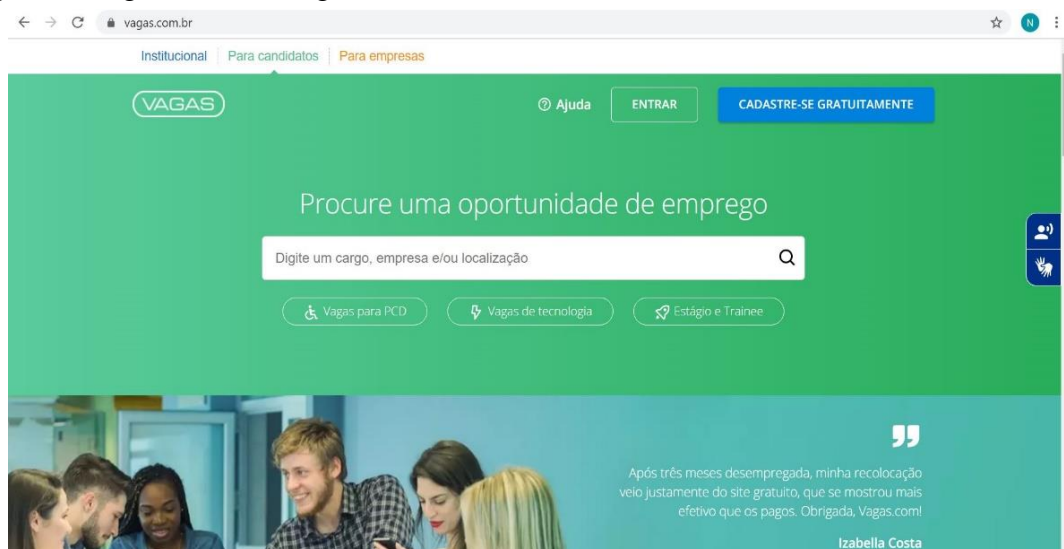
vagas.com.br

N

Institucional | Para candidatos | Para empresas

VAGAS

Ajuda

ENTRAR

CADASTRE-SE GRATUITAMENTE

Procure uma oportunidade de emprego

Digite um cargo, empresa e/ou localização

Vagas para PCD

Vagas de tecnologia

Estágio e Trainee

Após três meses desempregada, minha recolocação veio justamente do site gratuito, que se mostrou mais efetivo que os pagos. Obrigada, Vagas.com!

Izabella Costa